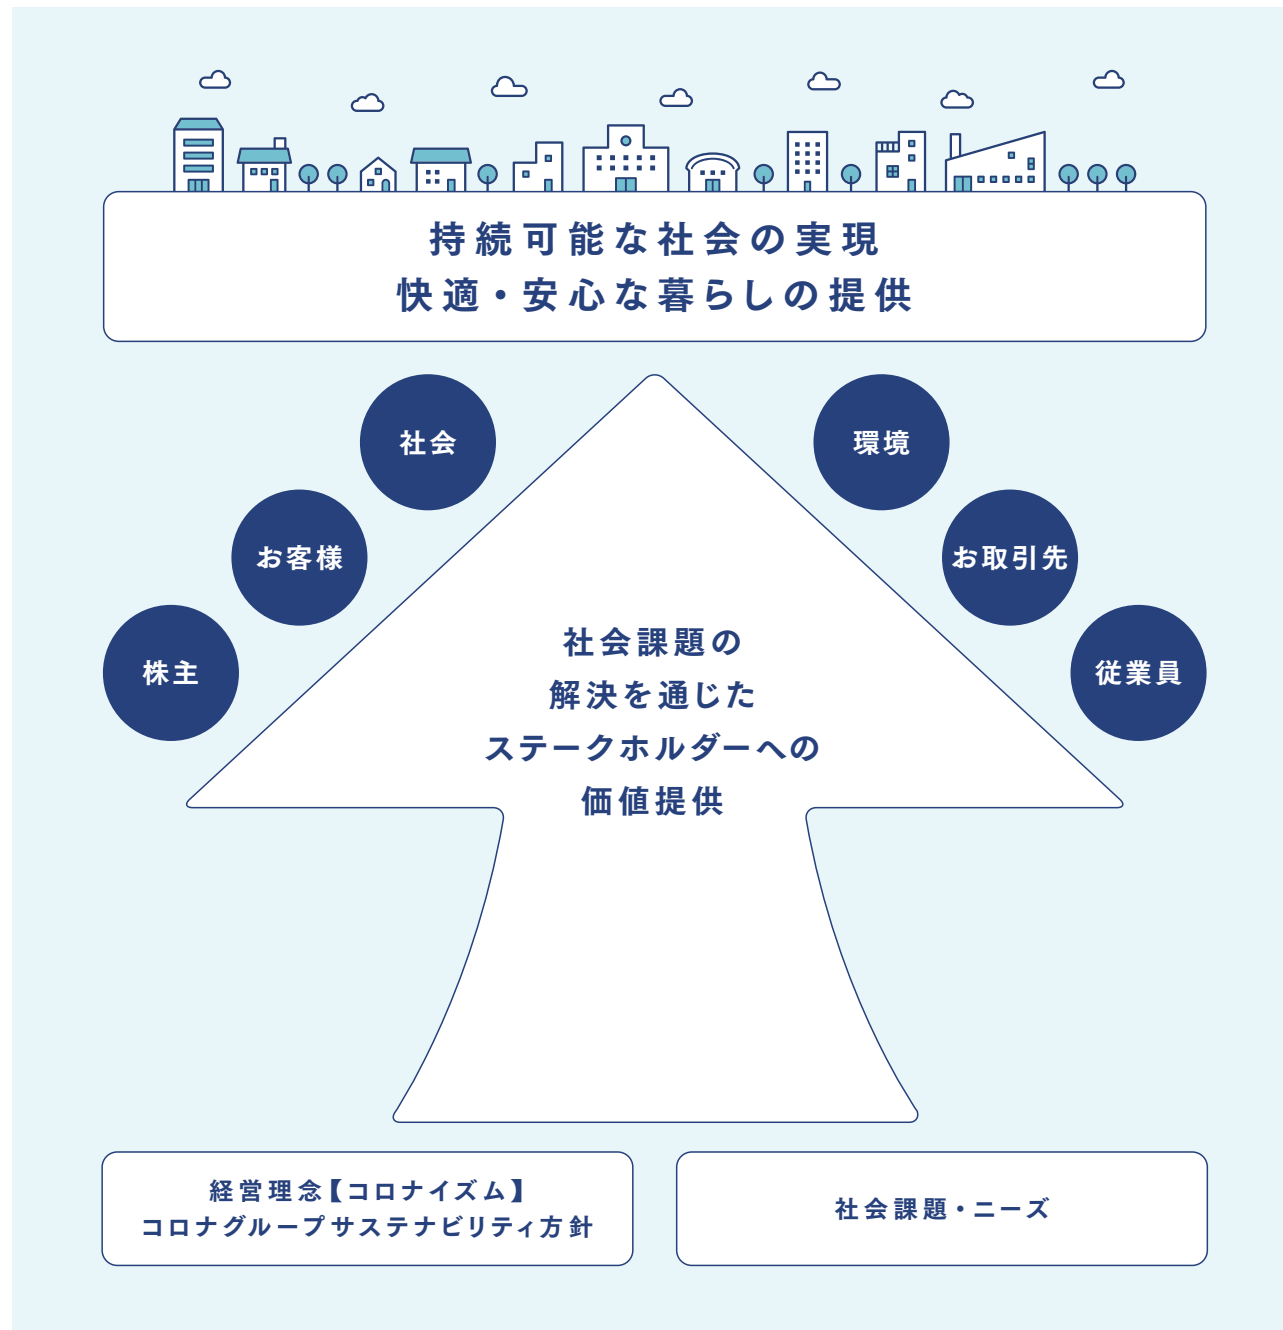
持続可能な社会の実現
快適・安心な暮らしの提供

社会

お客様

株主

環境

お取引先

従業員

社会課題の
解決を通じた
ステークホルダーへの
価値提供

経営理念【コロナイズム】
コロナグループサステナビリティ方針

社会課題・ニーズ